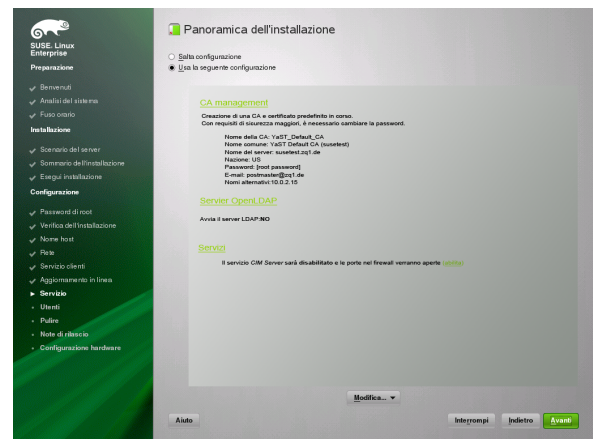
SUSE. Linux Enterprise

Preparazione
Benvenuti
Analisi del sistema
Fuso orario

Installazione
Scenario del server
Sommario dell'installazione
Esegui installazione

Configurazione
Password di root
Verifica dell'installazione
Nome host
Rete
Servizio clienti
Aggiornamento in linea
Servizio
Utenti
Pulire
Note di rilascio
Configurazione hardware

Panoramica dell'installazione

Salta configurazione
Usa la seguente configurazione

CA management
Creazione di una CA e certificato predefinito in corso.
Con requisiti di sicurezza maggiori, è necessario cambiare la password.

Nome della CA: YaST_Default_CA
Nome comune: YaST Default CA (susetest)
Nome del server: susetest.zq1.de
Nazione: US
Password: [root password]
E-mail: postmaster@zq1.de
Nomi alternativi: 10.0.2.15

Server OpenLDAP
Avvia il server LDAP: NO

Servizi
Il servizio CIM Server sarà disabilitato e le porte nel firewall verranno aperte (abilita)

Modifica...

Aiuto
Interrompi
Indietro
Avanti